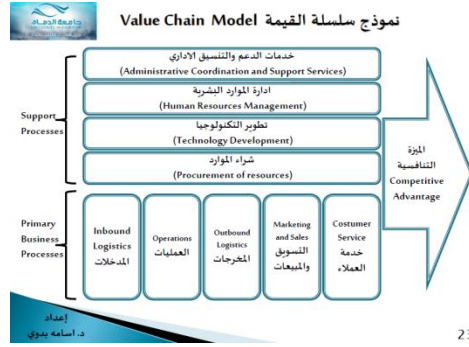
جامعة الدمام

نموذج سلسلة القيمة Value Chain Model

خدمات الدعم والتنسيق الاداري
(Administrative Coordination and Support Services)

ادارة الموارد البشرية
(Human Resources Management)

تطوير التكنولوجيا
(Technology Development)

شراء الموارد
(Procurement of resources)

Support Processes

الميزة التنافسية
Competitive Advantage

Primary Business Processes

Inbound Logistics
المدخلات

Operations
العمليات

Outbound Logistics
المخرجات

Marketing and Sales
التسويق والمبيعات

Costumer Service
خدمة العملاء

إعداد
د. اسامه بدوي

23